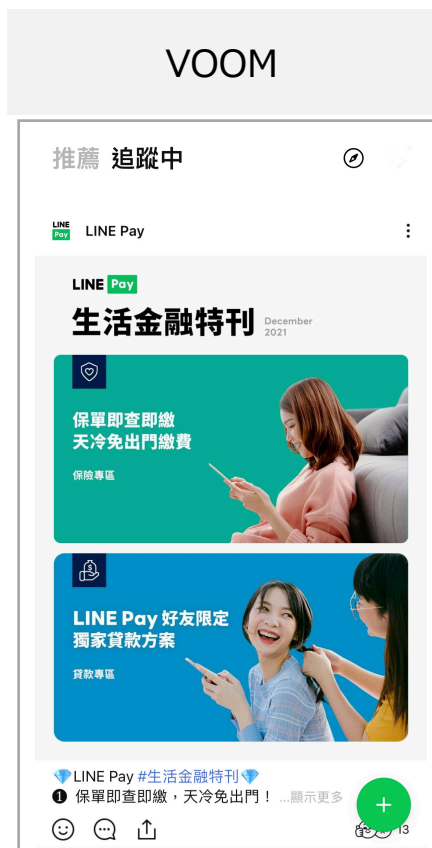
VOOM

推薦 追蹤中

LINE Pay LINE Pay

LINE Pay
生活金融特刊 December 2021

保單即查即繳
天冷免出門繳費
保險專區

LINE Pay 好友限定
獨家貸款方案
貸款專區

💎LINE Pay #生活金融特刊💎
❶ 保單即查即繳，天冷免出門！ ...顯示更多

13